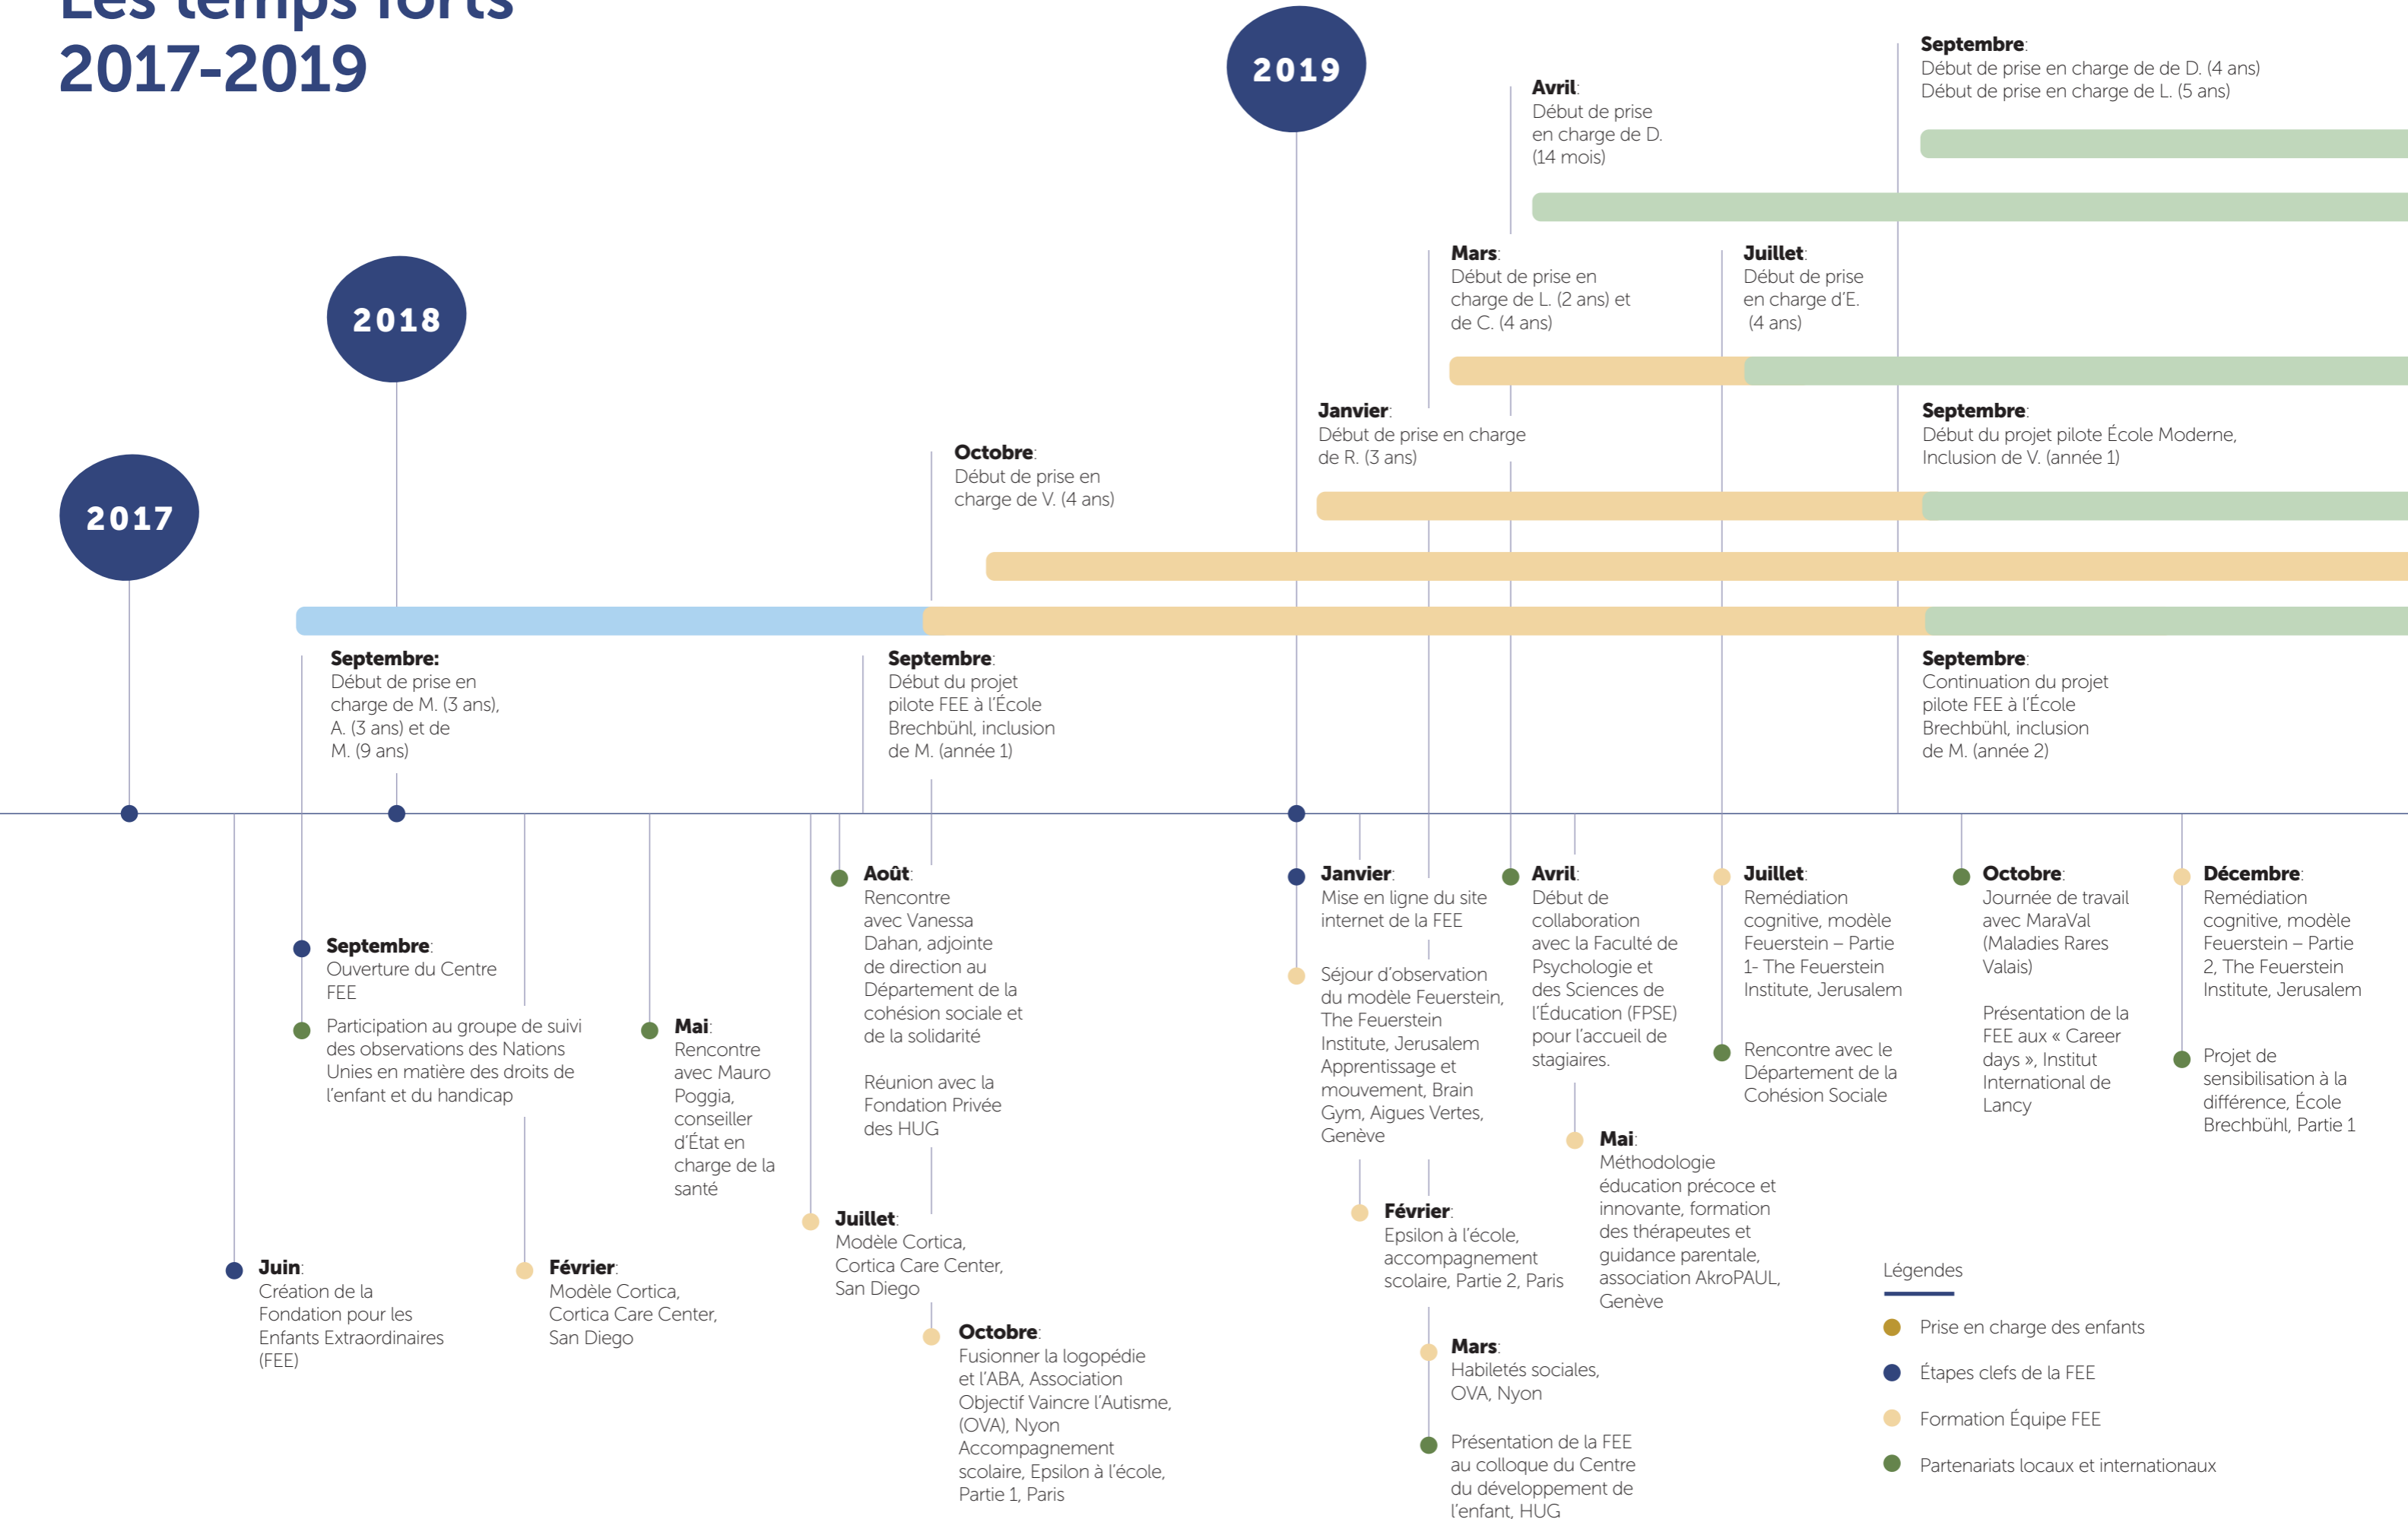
Les temps forts 2017-2019

2019

Septembre: Début de prise en charge de de D. (4 ans) Début de prise en charge de L. (5 ans)

Avril: Début de prise en charge de D. (14 mois)

2018

Mars: Début de prise en charge de L. (2 ans) et de C. (4 ans)

Juillet: Début de prise en charge d'E. (4 ans)

Janvier: Début de prise en charge de R. (3 ans)

Septembre: Début du projet pilote École Moderne, Inclusion de V. (année 1)

Octobre: Début de prise en charge de V. (4 ans)

2017

Septembre: Début de prise en charge de M. (3 ans), A. (3 ans) et de M. (9 ans)

Septembre: Début du projet pilote FEE à l'École Brechbühl, inclusion de M. (année 1)

Septembre: Continuation du projet pilote FEE à l'École Brechbühl, inclusion de M. (année 2)

Août: Rencontre avec Vanessa Dahan, adjointe de direction au Département de la cohésion sociale et de la solidarité

Réunion avec la Fondation Privée des HUG

Janvier: Mise en ligne du site internet de la FEE

Séjour d'observation du modèle Feuerstein, The Feuerstein Institute, Jerusalem Apprentissage et mouvement, Brain Gym, Aigues Vertes, Genève

Avril: Début de collaboration avec la Faculté de Psychologie et des Sciences de l'Éducation (FPSE) pour l'accueil de stagiaires.

Juillet: Remédiation cognitive, modèle Feuerstein – Partie 1- The Feuerstein Institute, Jerusalem

Rencontre avec le Département de la Cohésion Sociale

Octobre: Journée de travail avec MaraVal (Maladies Rares Valais)

Présentation de la FEE aux « Career days », Institut International de Lancy

Décembre: Remédiation cognitive, modèle Feuerstein – Partie 2, The Feuerstein Institute, Jerusalem

Projet de sensibilisation à la différence, École Brechbühl, Partie 1

Septembre: Ouverture du Centre FEE

Participation au groupe de suivi des observations des Nations Unies en matière des droits de l'enfant et du handicap

Mai: Rencontre avec Mauro Poggia, conseiller d'État en charge de la santé

Juillet: Modèle Cortica, Cortica Care Center, San Diego

Février: Epsilon à l'école, accompagnement scolaire, Partie 2, Paris

Mai: Méthodologie éducation précoce et innovante, formation des thérapeutes et guidance parentale, association AkroPAUL, Genève

Juin: Création de la Fondation pour les Enfants Extraordinaires (FEE)

Février: Modèle Cortica, Cortica Care Center, San Diego

Octobre: Fusionner la logopédie et l'ABA, Association Objectif Vaincre l'Autisme, (OVA), Nyon Accompagnement scolaire, Epsilon à l'école, Partie 1, Paris

Mars: Habiletés sociales, OVA, Nyon

Présentation de la FEE au colloque du Centre du développement de l'enfant, HUG

Légendes
Prise en charge des enfants
Étapes clefs de la FEE
Formation Équipe FEE
Partenariats locaux et internationaux